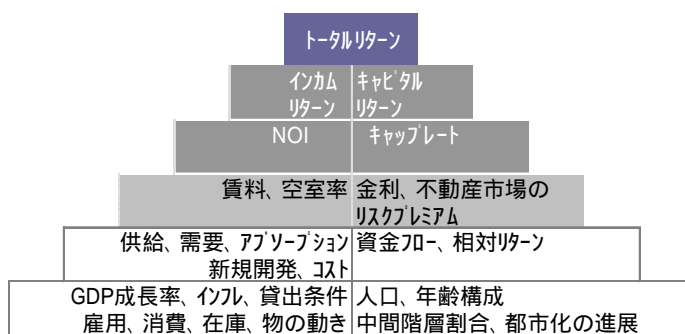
トータルリターン

インカムリターン

キャピタルリターン

NOI

キャップレート

賃料、空室率

金利、不動産市場のリスクプレミアム

供給、需要、アブソーブション新規開発、コスト

資金フロー、相対リターン

GDP成長率、インフレ、貸出条件雇用、消費、在庫、物の動き

人口、年齢構成中間階層割合、都市化の進展